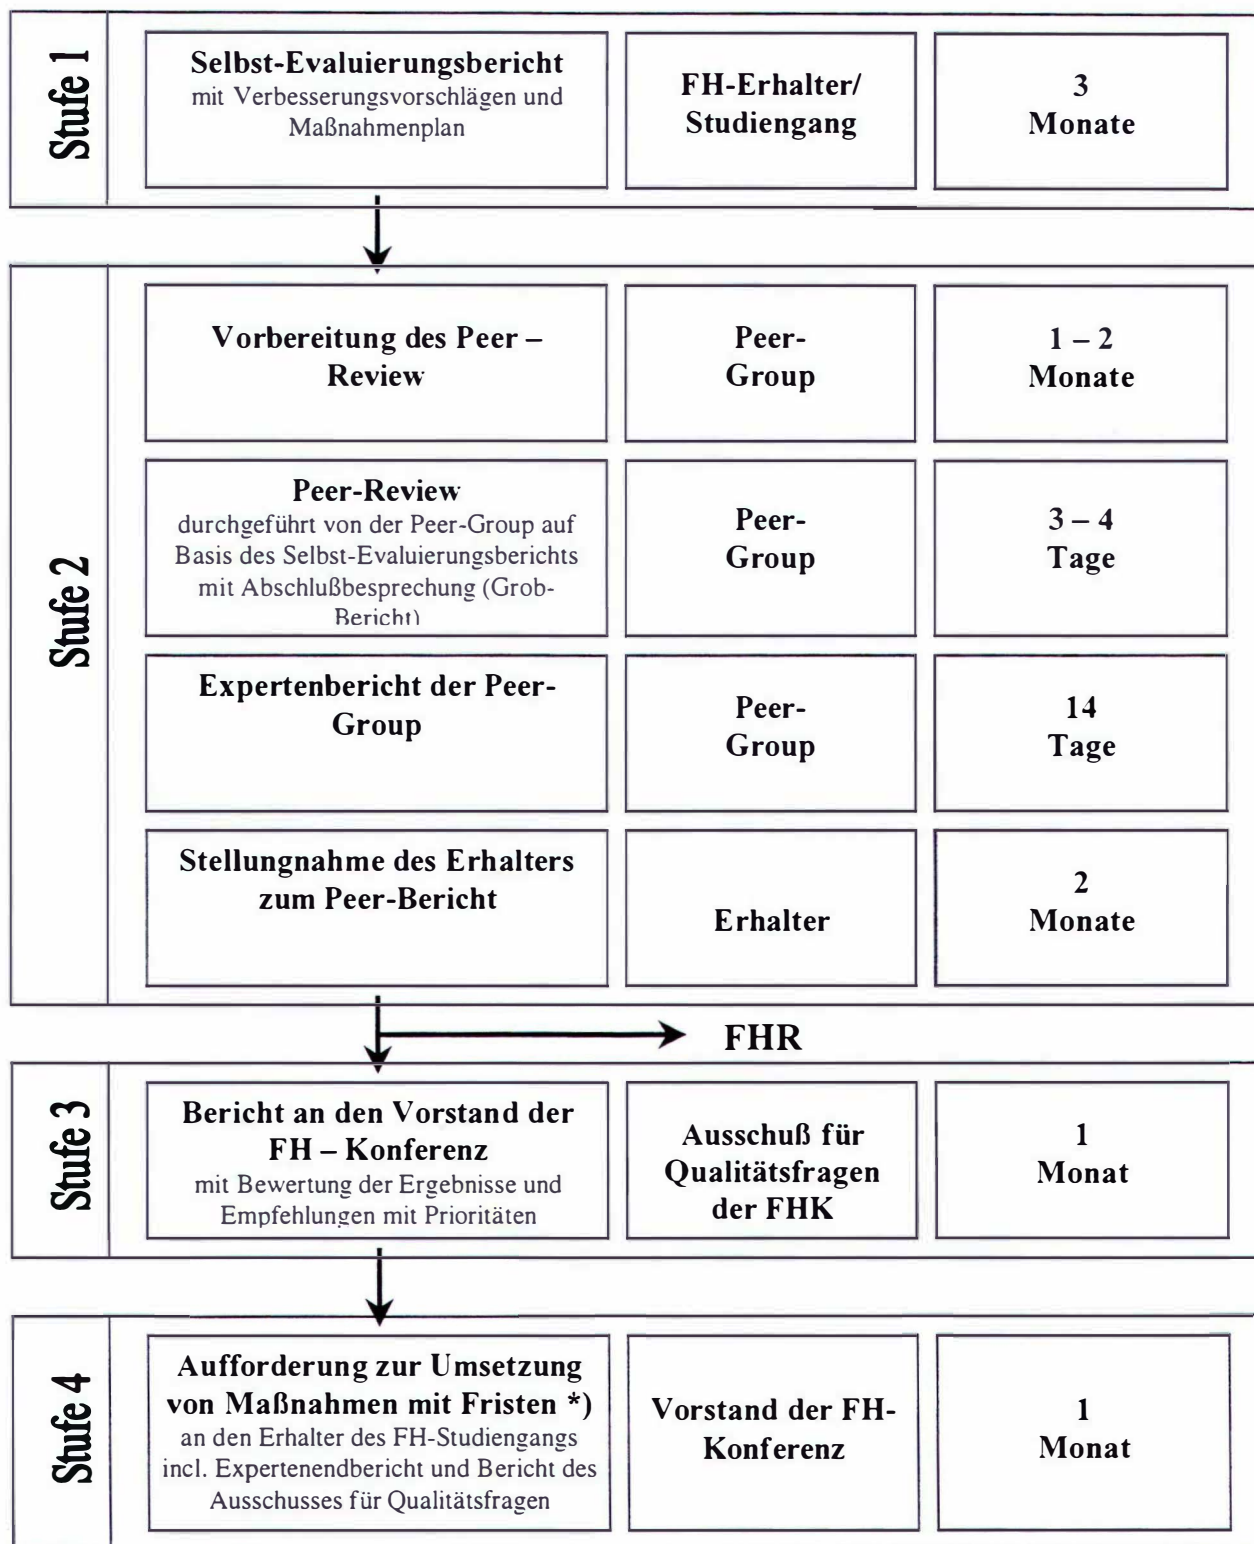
Stufe 1

Selbst-Evaluierungsbericht
mit Verbesserungsvorschlägen und Maßnahmenplan

FH-Erhalter/ Studiengang

3 Monate

Stufe 2

Vorbereitung des Peer – Review

Peer-Group

1 – 2 Monate

Peer-Review
durchgeführt von der Peer-Group auf Basis des Selbst-Evaluierungsberichts mit Abschlußbesprechung (Grob-Bericht)

Peer-Group

3 – 4 Tage

Expertenbericht der Peer-Group

Peer-Group

14 Tage

Stellungnahme des Erhalters zum Peer-Bericht

Erhalter

2 Monate

FHR

Stufe 3

Bericht an den Vorstand der FH – Konferenz
mit Bewertung der Ergebnisse und Empfehlungen mit Prioritäten

Ausschuß für Qualitätsfragen der FHK

1 Monat

Stufe 4

Aufforderung zur Umsetzung von Maßnahmen mit Fristen *)
an den Erhalter des FH-Studiengangs incl. Expertenendbericht und Bericht des Ausschusses für Qualitätsfragen

Vorstand der FH-Konferenz

1 Monat